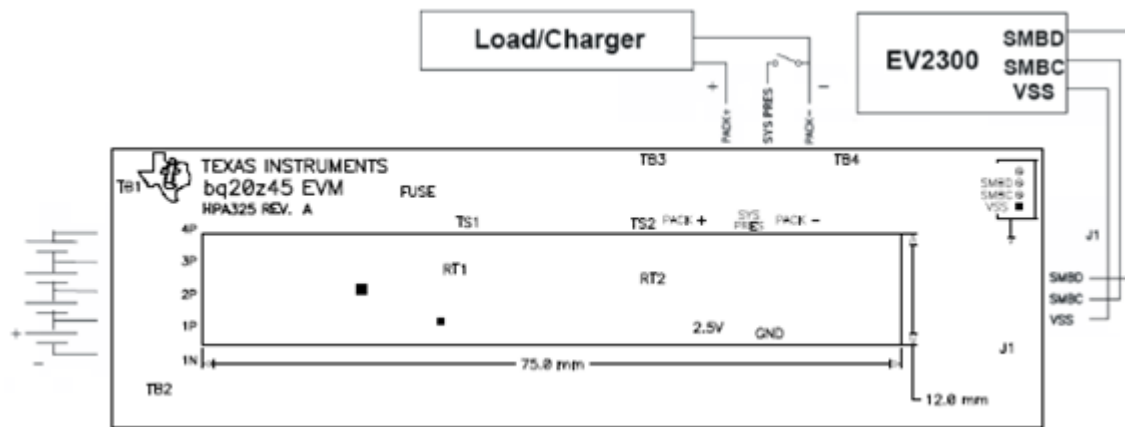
Load/Charger

EV2300
SMBD
SMBC
VSS

+
PACK+
SYS PRES
PACK-
–

TEXAS INSTRUMENTS
TB1
bq20z45 EVM
HPA325 REV. A
FUSE
TB3
TB4
SMBD
SMBC
VSS
TS1
TS2
PACK +
SYS PRES
PACK –
4P
3P
2P
1P
1N
RT1
RT2
2.5V
GND
J1
SMBD
SMBC
VSS
J1
+
–
75.0 mm
TB2
12.0 mm